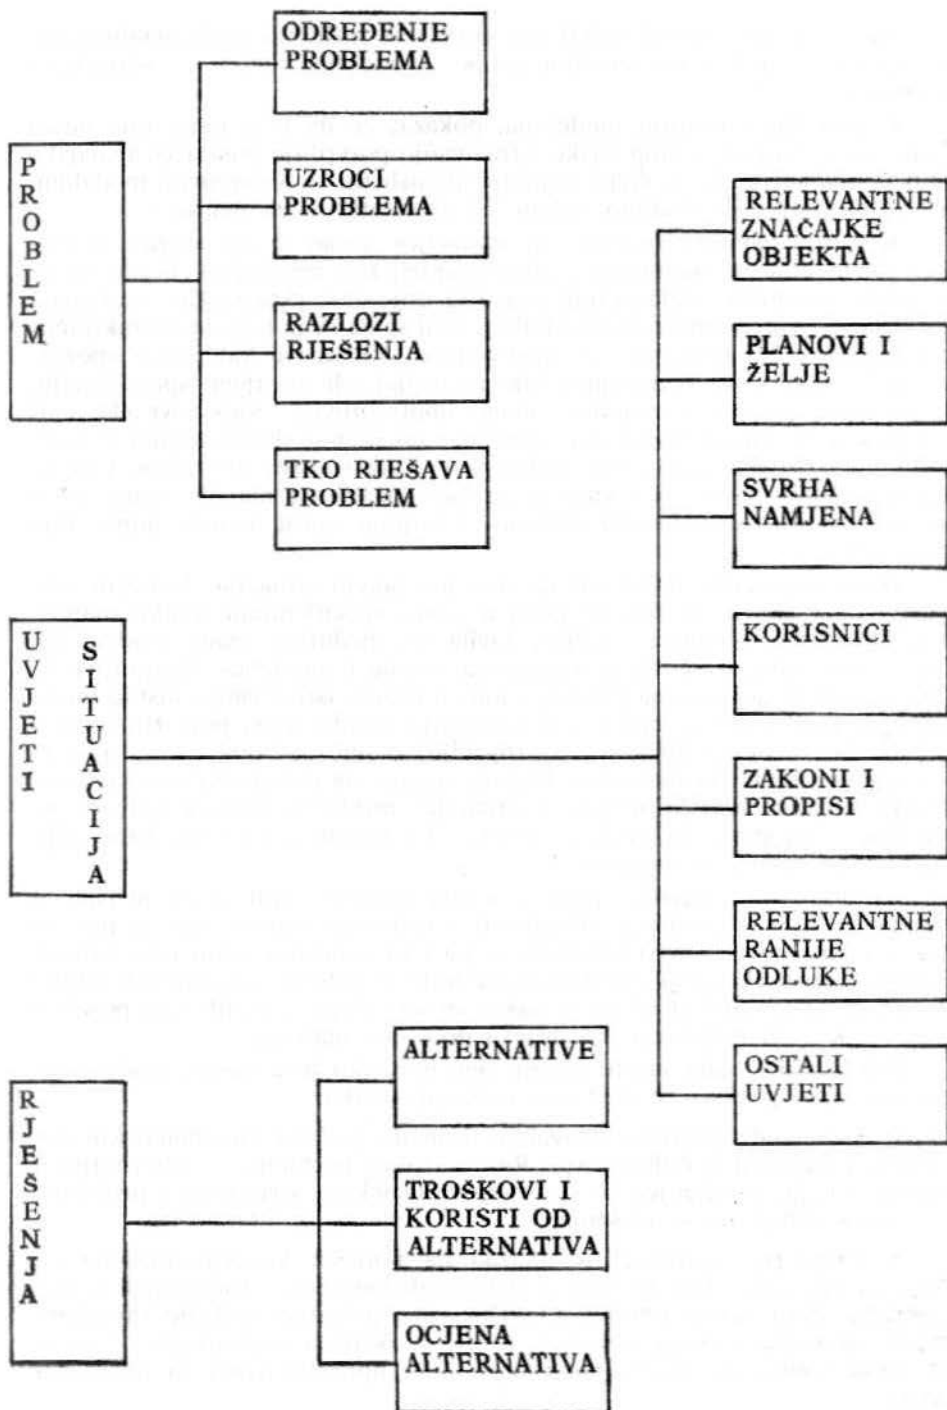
PROBLEM

ODREĐENJE PROBLEMA

UZROCI PROBLEMA

RAZLOZI RJEŠENJA

TKO RJEŠAVA PROBLEM

UVJETI SITUACIJA

RELEVANTNE ZNAČAJKE OBJEKTA

PLANOVI I ŽELJE

SVRHA NAMJENA

KORISNICI

ZAKONI I PROPISI

RELEVANTNE RANIJE ODLUKE

OSTALI UVJETI

RJEŠENJA

ALTERNATIVE

TROŠKOVI I KORISTI OD ALTERNATIVA

OCJENA ALTERNATIVA

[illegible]